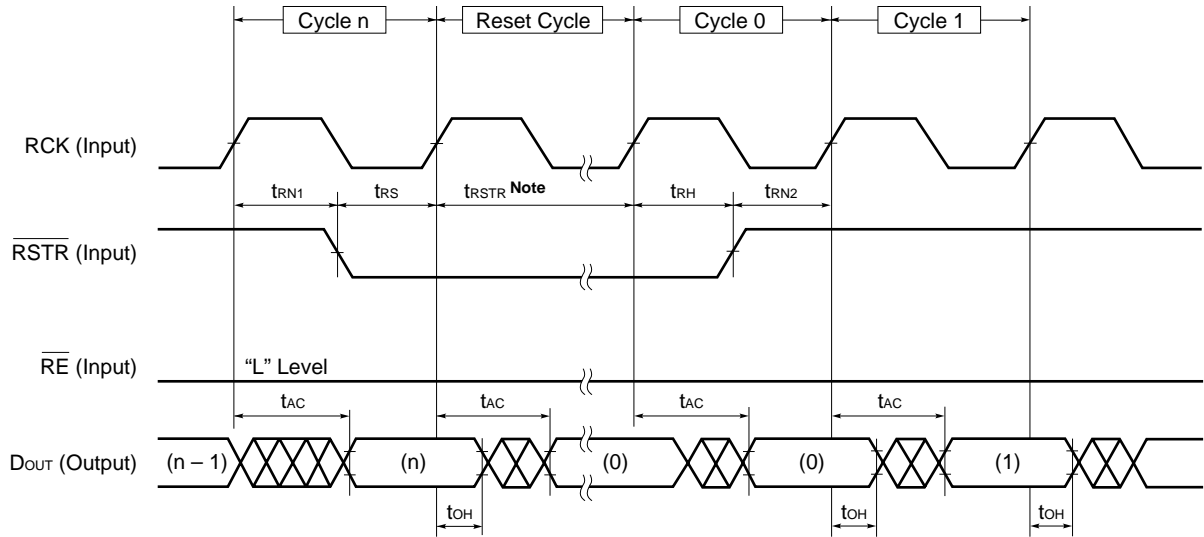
Cycle n
Reset Cycle
Cycle 0
Cycle 1

RCK (Input)

$t_{RN1}$ $t_{RS}$ $t_{RSTR}$ Note $t_{RH}$ $t_{RN2}$

$\overline{RSTR}$ (Input)

$\overline{RE}$ (Input)
"L" Level

$t_{AC}$ $t_{AC}$ $t_{AC}$ $t_{AC}$

$D_{OUT}$ (Output) (n – 1) (n) (0) (0) (1)

$t_{OH}$ $t_{OH}$ $t_{OH}$